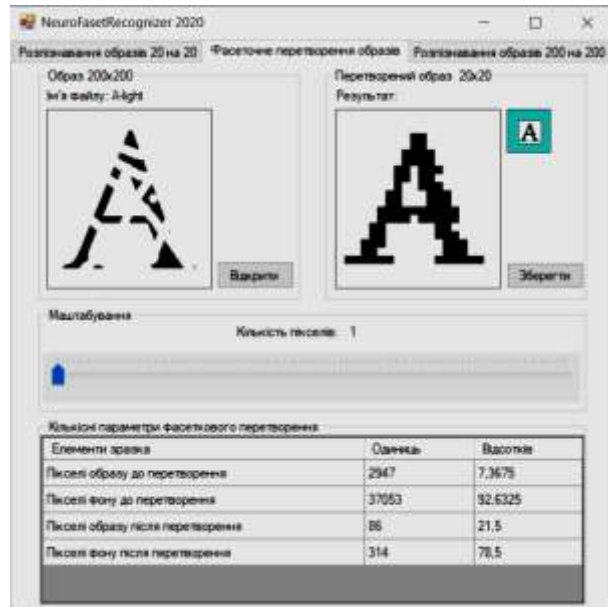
NeuroFasetRecognizer 2020

Розпізнавання образів 20 на 20 | Фасеточне перетворення образів | Розпізнавання образів 200 на 200

Образ 200x200
Ім'я файлу: A-light

Перетворений образ 20x20
Результат:

A

Відкрити

Зберегти

Масштабування
Кількість пікселів: 1

Кількісні параметри фасеткового перетворення

| Елементи зразка | Одиниць | Відсотків |
|---|---|---|
| Пікселі образу до перетворення | 2947 | 7,3675 |
| Пікселі фону до перетворення | 37053 | 92,6325 |
| Пікселі образу після перетворення | 86 | 21,5 |
| Пікселі фону після перетворення | 314 | 78,5 |